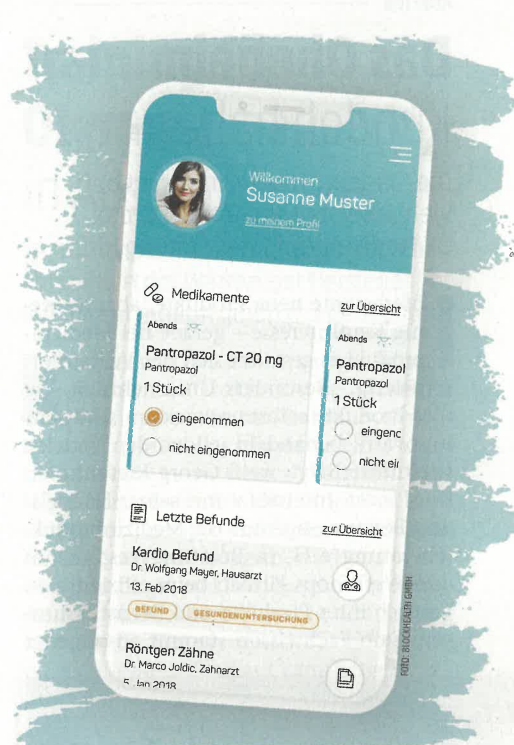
Willkommen
Susanne Muster
zu meinem Profil

Medikamente
zur Übersicht

Abends
Pantropazol - CT 20 mg
Pantropazol
1 Stück
eingenommen
nicht eingenommen

Abends
Pantropazol
Pantropazol
1 Stück
eingenc
nicht eir

Letzte Befunde
zur Übersicht

Kardio Befund
Dr. Wolfgang Mayer, Hausarzt
13. Feb 2018
BEFUND
GESUNDENUNTERSUCHUNG

Röntgen Zähne
Dr. Marco Joldic, Zahnarzt
5. Jan 2018

FOTO: BLOCKHEALTH GMBH